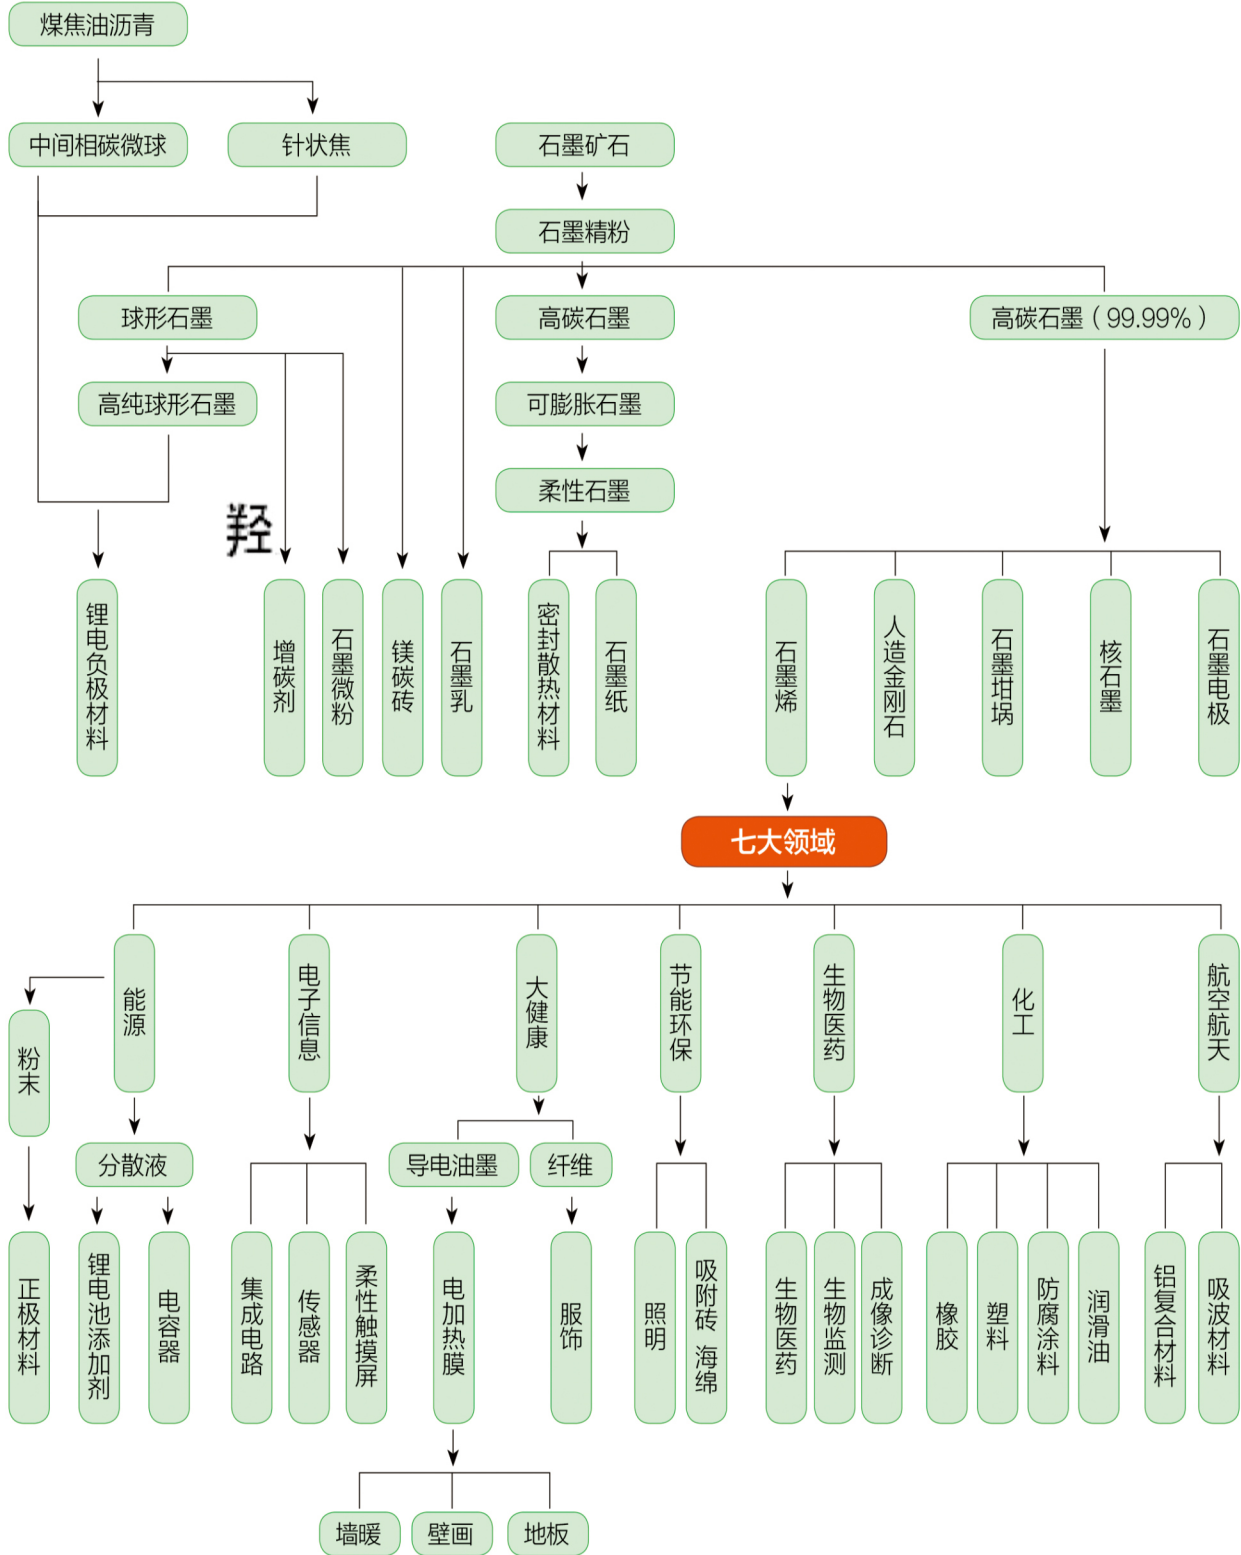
煤焦油沥青

中间相碳微球
针状焦
石墨矿石
石墨精粉
球形石墨
高碳石墨
高碳石墨（99.99%）
高纯球形石墨
可膨胀石墨
柔性石墨
羟

锂电负极材料
增碳剂
石墨微粉
镁碳砖
石墨乳
密封散热材料
石墨纸
石墨烯
人造金刚石
石墨坩埚
核石墨
石墨电极

七大领域

能源
电子信息
大健康
节能环保
生物医药
化工
航空航天

粉末
分散液
导电油墨
纤维

正极材料
锂电池添加剂
电容器
集成电路
传感器
柔性触摸屏
电加热膜
服饰
照明
吸附砖 海绵
生物医药
生物监测
成像诊断
橡胶
塑料
防腐涂料
润滑油
铝复合材料
吸波材料

墙暖
壁画
地板